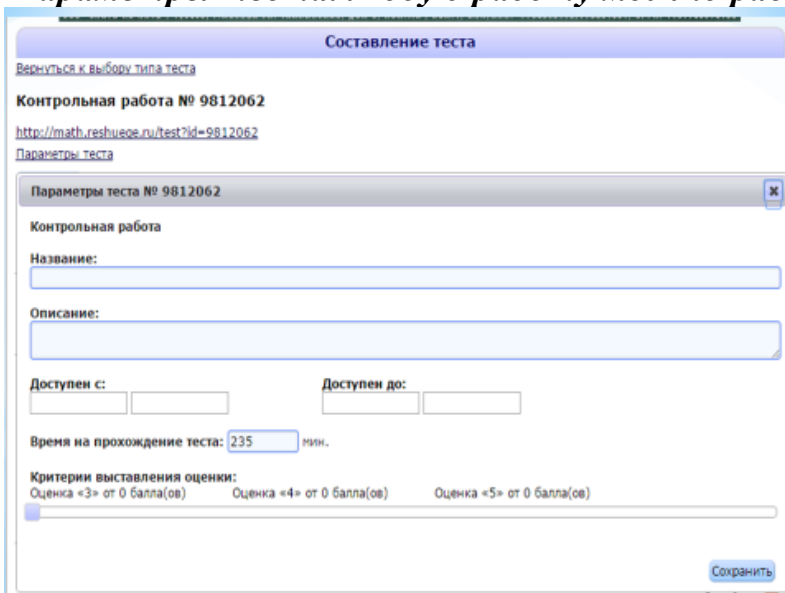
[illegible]

Составление теста

Вернуться к выбору типа теста

Контрольная работа № 9812062

http://math.reshuege.ru/test?id=9812062

Параметры теста

Параметры теста № 9812062

×

Контрольная работа

Название:

Описание:

Доступен с:

Доступен до:

Время на прохождение теста: 235 мин.

Критерии выставления оценки:

Оценка «3» от 0 балла(ов) Оценка «4» от 0 балла(ов) Оценка «5» от 0 балла(ов)

Сохранить